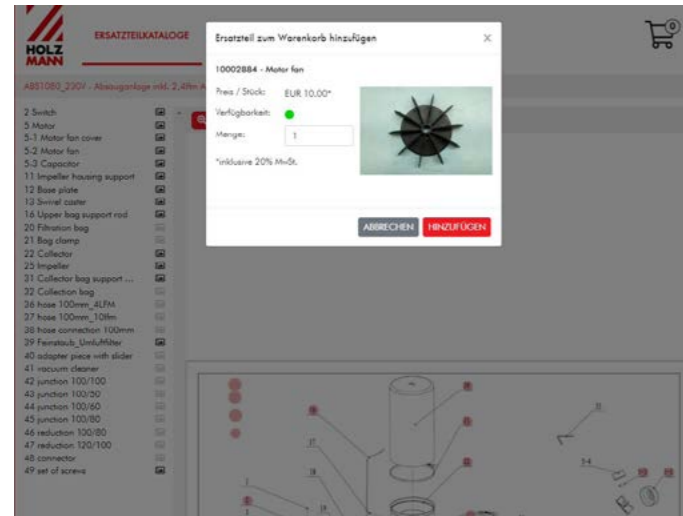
HOLZ MANN

ERSATZTEILKATALOGE

0

ABS1080_230V - Absauganlage inkl. 2,4fm A

2 Switch
5 Motor
5-1 Motor fan cover
5-2 Motor fan
5-3 Capacitor
11 Impeller housing support
12 Base plate
13 Swivel caster
16 Upper bag support rod
20 Filtration bag
21 Bag clamp
22 Collector
25 Impeller
31 Collector bag support ...
32 Collection bag
36 hose 100mm_4LFM
37 hose 100mm_10fm
38 hose connection 100mm
39 Feinstaub_Umluftfilter
40 adapter piece with slider
41 vacuum cleaner
42 junction 100/100
43 junction 100/50
44 junction 100/60
45 junction 100/80
46 reduction 100/80
47 reduction 120/100
48 connector
49 set of screws

Ersatzteil zum Warenkorb hinzufügen

×

10002884 - Motor fan

Preis / Stück: EUR 10,00*

Verfügbarkeit:

Menge: 1

*inklusive 20% MwSt.

ABBRECHEN HINZUFÜGEN